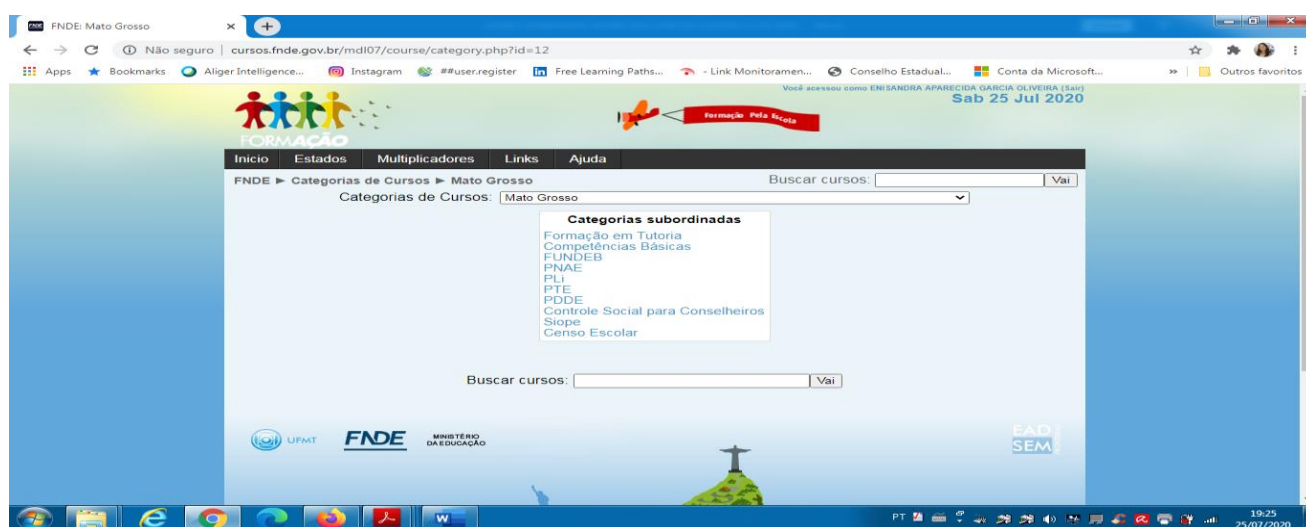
FNDE: Mato Grosso

Não seguro | cursos.fnde.gov.br/mdl07/course/category.php?id=12

Apps Bookmarks Aliger Intelligence... Instagram ##user.register Free Learning Paths... - Link Monitoramen... Conselho Estadual... Conta da Microsoft... Outros favoritos

FORMAÇÃO

Formação Pela Escola

Você acessou como ENISANDRA APARECIDA GARCIA OLIVEIRA (Sair)
Sab 25 Jul 2020

Inicio Estados Multiplicadores Links Ajuda

FNDE ► Categorias de Cursos ► Mato Grosso

Buscar cursos: Vai

Categorias de Cursos: Mato Grosso

Categorias subordinadas
Formação em Tutoria
Competências Básicas
FUNDEB
PNAE
PLi
PTE
PDDE
Controle Social para Conselheiros
Siope
Censo Escolar

Buscar cursos: Vai

UFMT FNDE MINISTÉRIO DA EDUCAÇÃO

EAD SEM

PT 19:25 25/07/2020